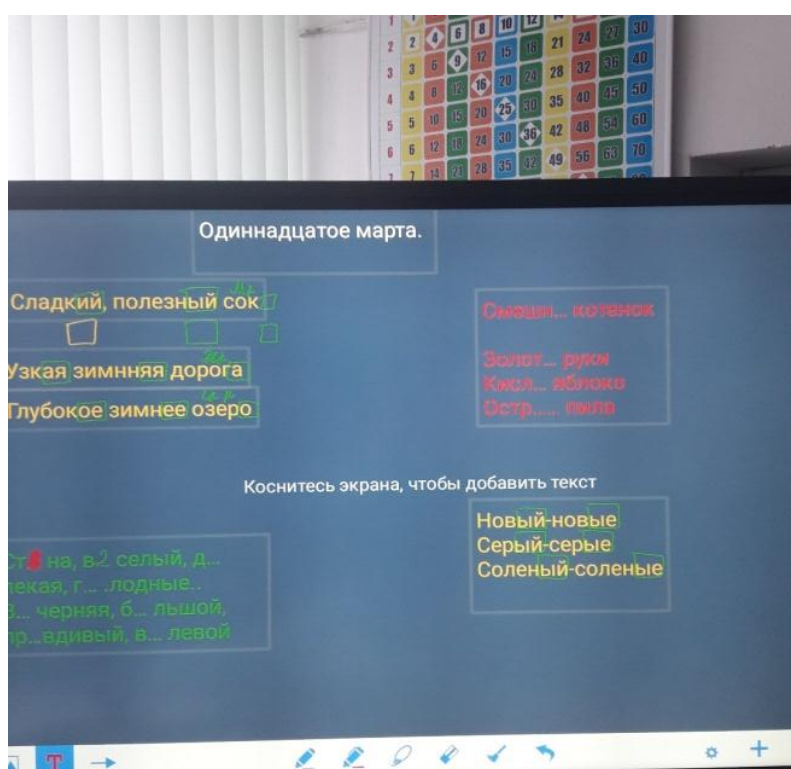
| | | | | | | | | | |
|---|---|---|---|---|---|---|---|---|---|
| 1 | | | | | | | | | |
| 2 | 2 | 4 | 6 | 8 | 10 | 12 | | | |
| 3 | 3 | 6 | 9 | 12 | 15 | 18 | 21 | 24 | 27 | 30 |
| 4 | 4 | 8 | 12 | 16 | 20 | 24 | 28 | 32 | 36 | 40 |
| 5 | 5 | 10 | 15 | 20 | 25 | 30 | 35 | 40 | 45 | 50 |
| 6 | 6 | 12 | 18 | 24 | 30 | 36 | 42 | 48 | 54 | 60 |
| 7 | 7 | 14 | 21 | 28 | 35 | 42 | 49 | 56 | 63 | 70 |

Одиннадцатое марта.

Сладкий, полезный сок

Узкая зимнняя дорога

Глубокое зимнее озеро

Смешн... котенок

Золот... руки
Кисл... яблоко
Остр..... пила

Коснитесь экрана, чтобы добавить текст

Новый-новые
Серый-серые
Соленый-соленые

Ст на, в селый, д...
лекая, г... .лодные..
В... черняя, б... льшой,
пр...вдивый, в... левой